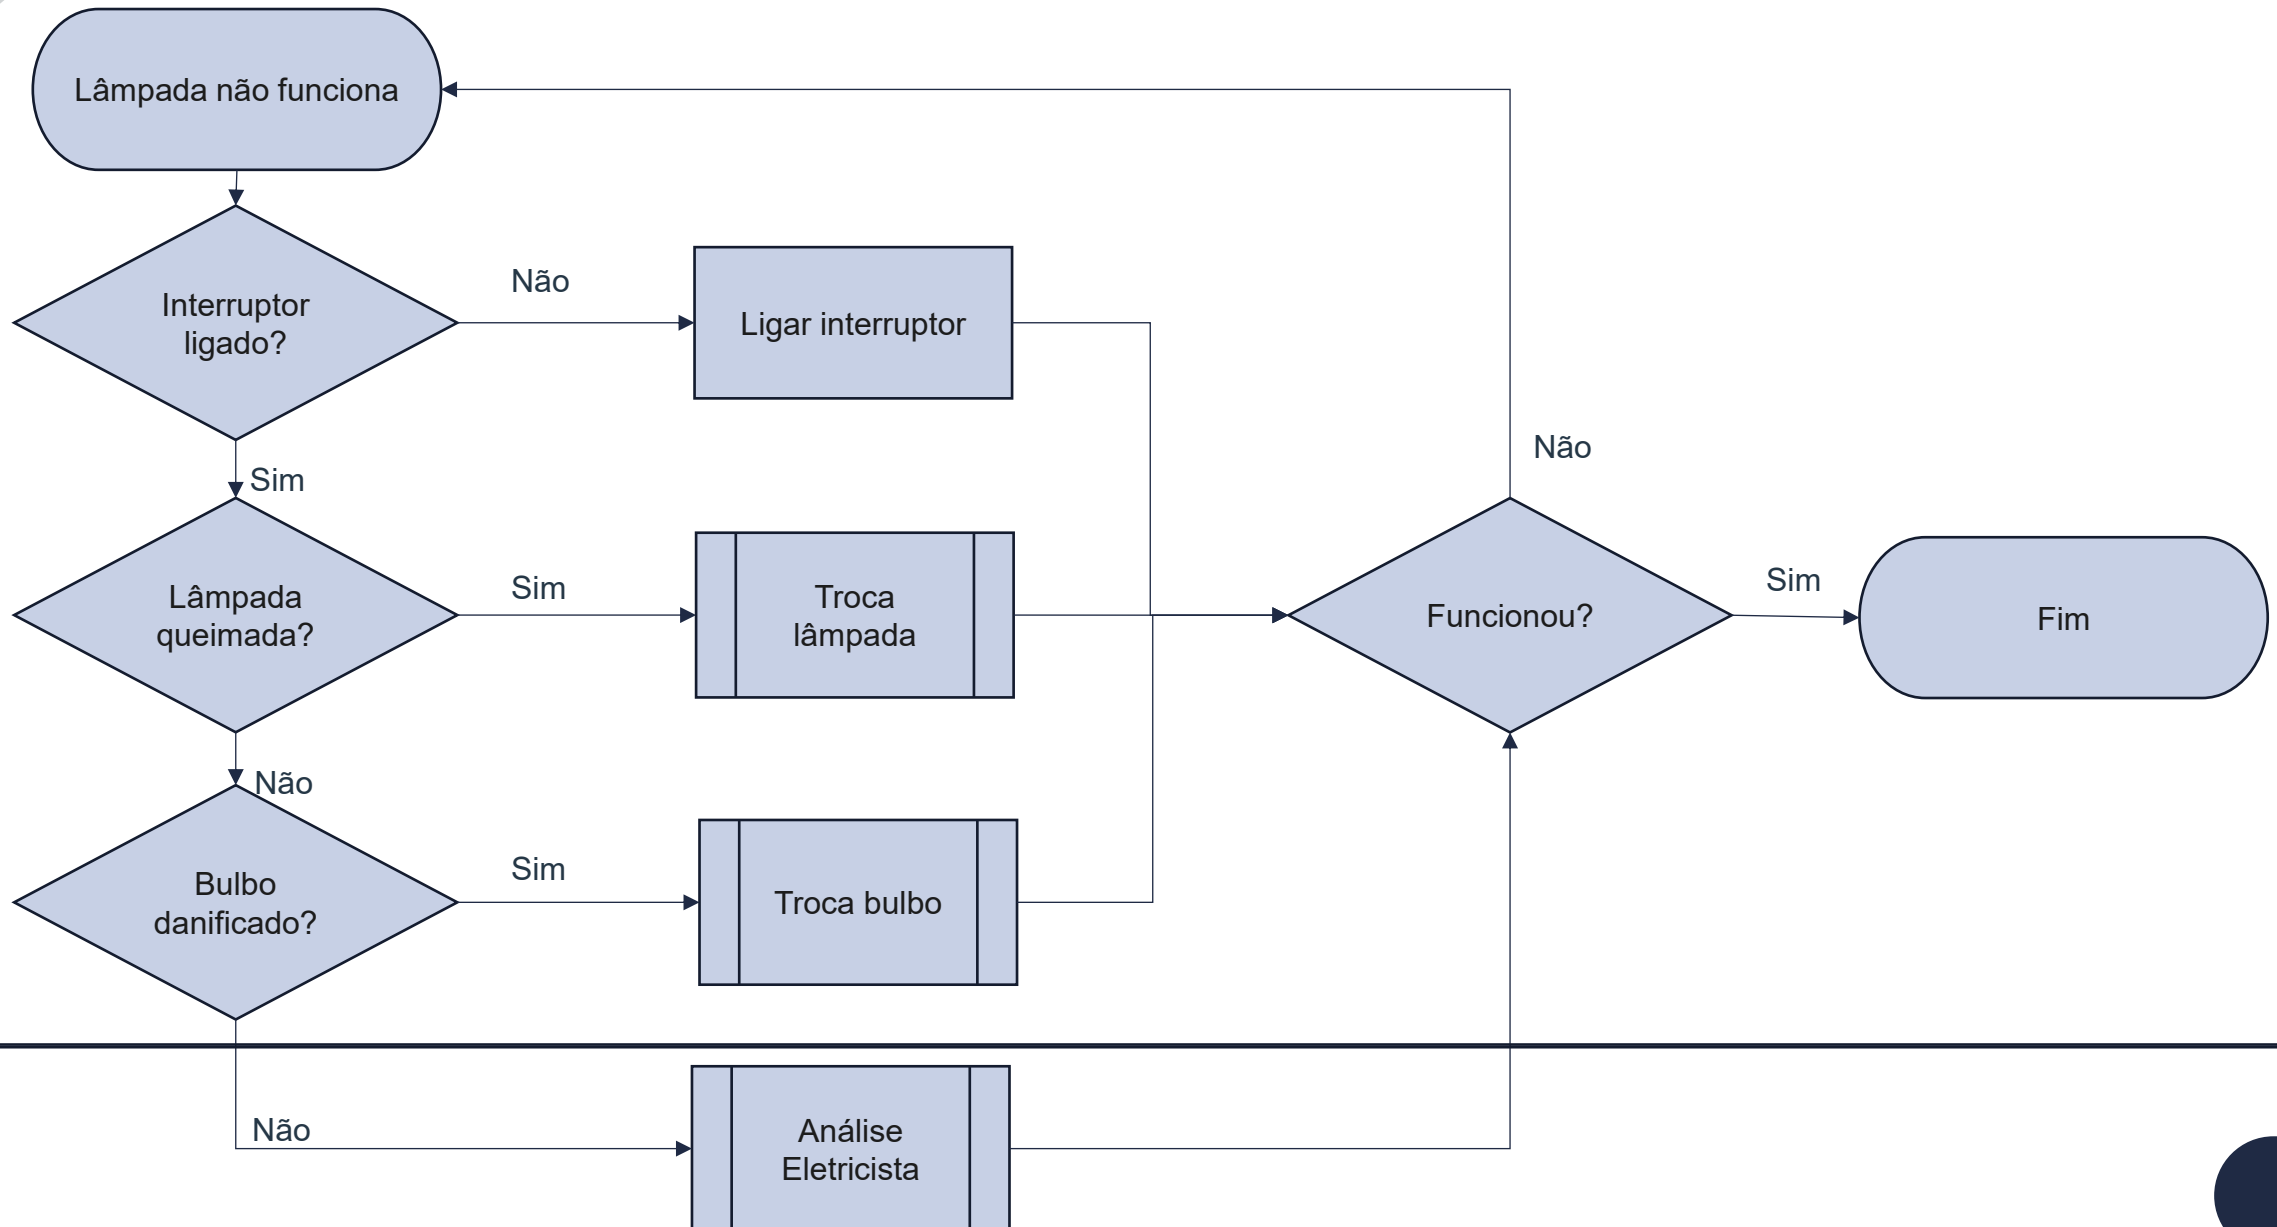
Lâmpada não funciona

Interruptor ligado?

Não

Ligar interruptor

Sim

Lâmpada queimada?

Sim

Troca lâmpada

Não

Bulbo danificado?

Sim

Troca bulbo

Não

Funcionou?

Sim

Fim

Não

Análise Eletricista